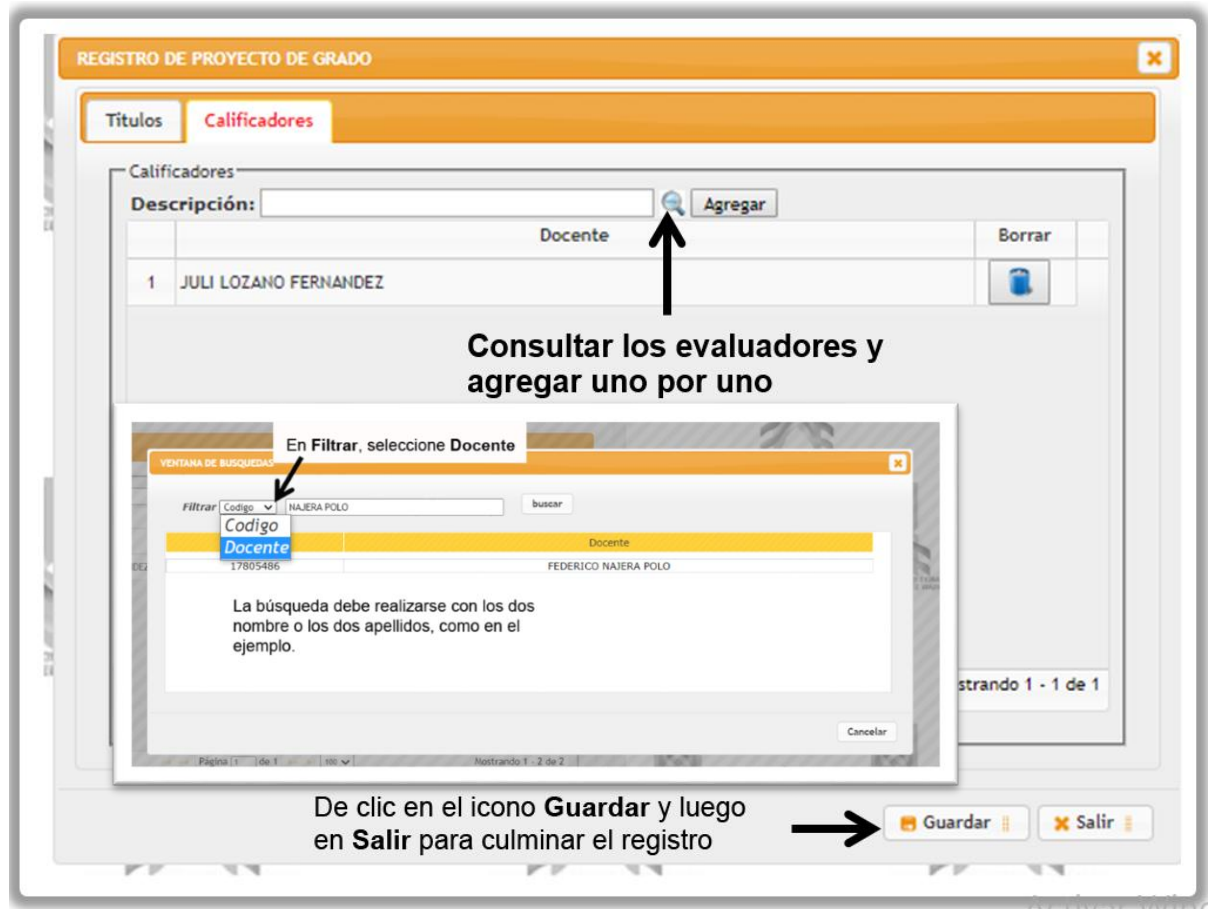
REGISTRO DE PROYECTO DE GRADO

Titulos | Calificadores

Calificadores

Descripción: Agregar

|  | Docente | Borrar |
|---|---|---|
| 1 | JULI LOZANO FERNANDEZ |  |

Consultar los evaluadores y agregar uno por uno

En **Filtrar**, seleccione **Docente**

VENTANA DE BUSQUEDAS

Filtrar Codigo NAJERA POLO buscar

Codigo
Docente

|  | Docente |
|---|---|
| 17805486 | FEDERICO NAJERA POLO |

La búsqueda debe realizarse con los dos nombre o los dos apellidos, como en el ejemplo.

Cancelar

Página 1 de 1 100 Mostrando 1 - 2 de 2

strando 1 - 1 de 1

De clic en el icono **Guardar** y luego en **Salir** para culminar el registro

Guardar | Salir